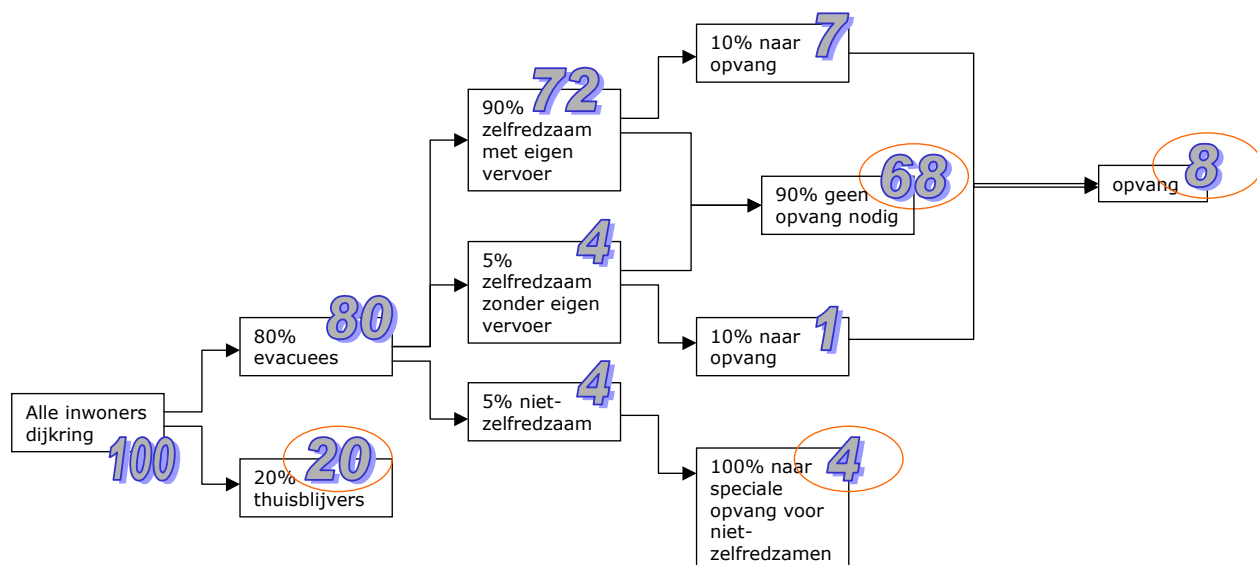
Alle inwoners dijkring
100

80% evacuees
80

20% thuisblijvers
20

90% zelfredzaam met eigen vervoer
72

5% zelfredzaam zonder eigen vervoer
4

5% niet-zelfredzaam
4

10% naar opvang
7

90% geen opvang nodig
68

10% naar opvang
1

100% naar speciale opvang voor niet-zelfredzamen
4

opvang
8